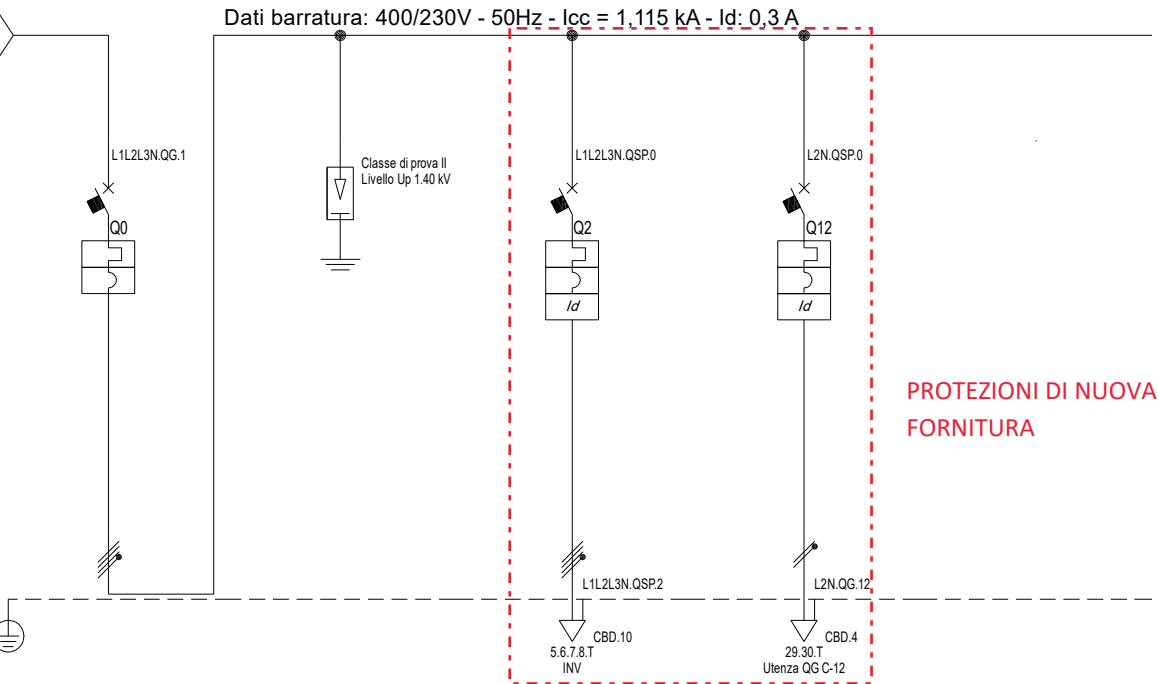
Dati barratura: 400/230V - 50Hz - Icc = 1,115 kA - Id: 0,3 A

L1L2L3N.QG.1

Q0

Classe di prova II
Livello Up 1.40 kV

L1L2L3N.QSP.0

Q2

Id

L2N.QSP.0

Q12

Id

PROTEZIONI DI NUOVA FORNITURA

L1L2L3N.QSP.2

CBD.10
5.6.7.8.T
INV

L2N.QG.12

CBD.4
29.30.T
Utenza QG C-12